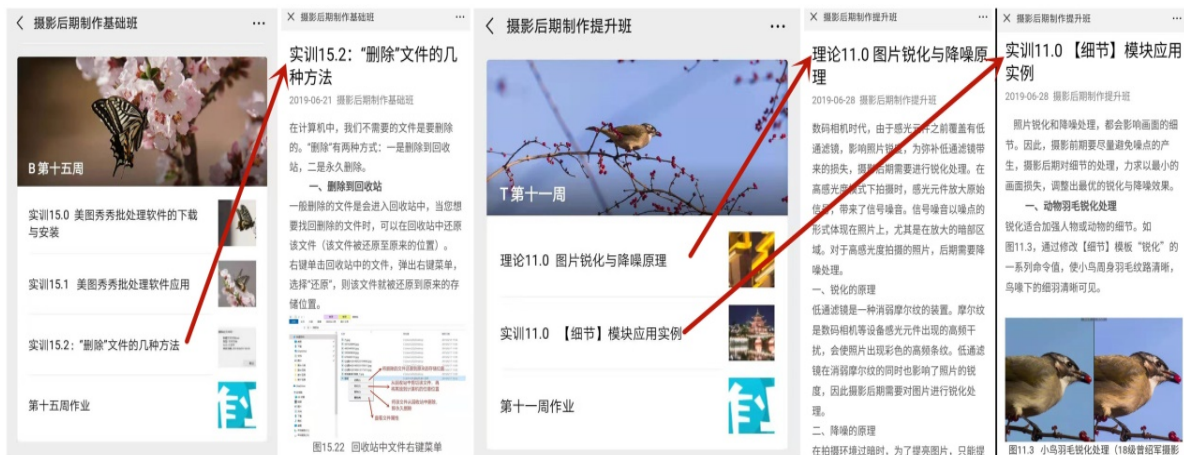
< 摄影后期制作基础班 ···

B 第十五周

实训15.0 美图秀秀批处理软件的下载与安装

实训15.1 美图秀秀批处理软件应用

实训15.2："删除"文件的几种方法

第十五周作业

× 摄影后期制作基础班 ···

实训15.2："删除"文件的几种方法

2019-06-21 摄影后期制作基础班

在计算机中，我们不需要的文件是要删除的。"删除"有两种方式：一是删除到回收站，二是永久删除。

一、删除到回收站

一般删除的文件是会进入回收站中，当您想要找回删除的文件时，可以在回收站中还原该文件（该文件被还原至原来的位置）。右键单击回收站中的文件，弹出右键菜单，选择"还原"，则该文件就被还原到原来的存储位置。

图15.22 回收站中文件右键菜单

< 摄影后期制作提升班 ···

T 第十一周

理论11.0 图片锐化与降噪原理

实训11.0 【细节】模块应用实例

第十一周作业

× 摄影后期制作提升班 ···

理论11.0 图片锐化与降噪原理

2019-06-28 摄影后期制作提升班

数码相机时代，由于感光元件之前覆盖有低通滤镜，影响照片锐度，为弥补低通滤镜带来的损失，摄影后期需要进行锐化处理。在高感光度模式下拍摄时，感光元件放大原始信号，带来了信号噪音。信号噪音以噪点的形式体现在照片上，尤其是在放大的暗部区域。对于高感光度拍摄的照片，后期需要降噪处理。

一、锐化的原理

低通滤镜是一种消弱摩尔纹的装置。摩尔纹是数码相机等设备感光元件出现的高频干扰，会使照片出现彩色的高频条纹。低通滤镜在消弱摩尔纹的同时也影响了照片的锐度，因此摄影后期需要对图片进行锐化处理。

二、降噪的原理

在拍摄环境过暗时，为了提亮图片，只能增

× 摄影后期制作提升班 ···

实训11.0 【细节】模块应用实例

2019-06-28 摄影后期制作提升班

照片锐化和降噪处理，都会影响画面的细节。因此，摄影前期要避免噪点的产生，摄影后期对细节的处理，力求以最小的画面损失，调整出最优的锐化与降噪效果。

一、动物羽毛锐化处理

锐化适合加强人物或动物的细节。如图11.3，通过修改【细节】模板"锐化"的一系列命令值，使小鸟周身羽毛纹路清晰，鸟喙下的细羽清晰可见。

图11.3 小鸟羽毛锐化处理（18级曾昭军摄影